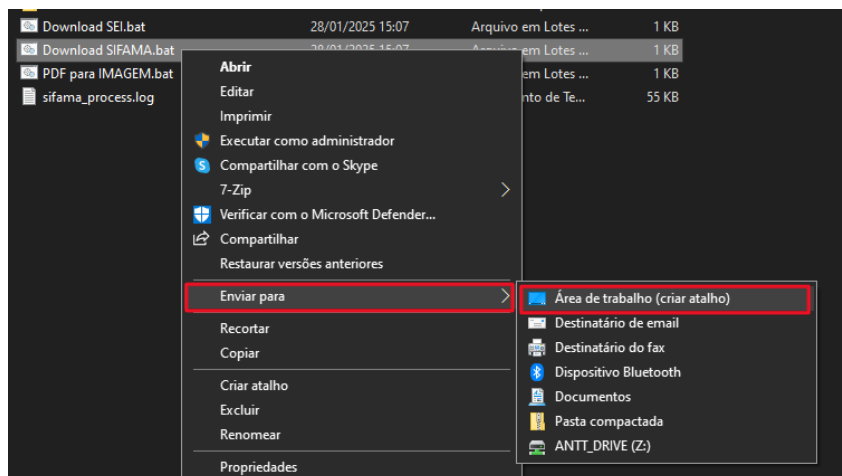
Download SEI.bat 28/01/2025 15:07 Arquivo em Lotes ... 1 KB
Download SIFAMA.bat 28/01/2025 15:07 Arquivo em Lotes ... 1 KB
PDF para IMAGEM.bat em Lotes ... 1 KB
sifama_process.log nto de Te... 55 KB

Abrir
Editar
Imprimir
Executar como administrador
Compartilhar com o Skype
7-Zip
Verificar com o Microsoft Defender...
Compartilhar
Restaurar versões anteriores
Enviar para
Recortar
Copiar
Criar atalho
Excluir
Renomear
Propriedades

Área de trabalho (criar atalho)
Destinatário de email
Destinatário do fax
Dispositivo Bluetooth
Documentos
Pasta compactada
ANTT_DRIVE (Z:)